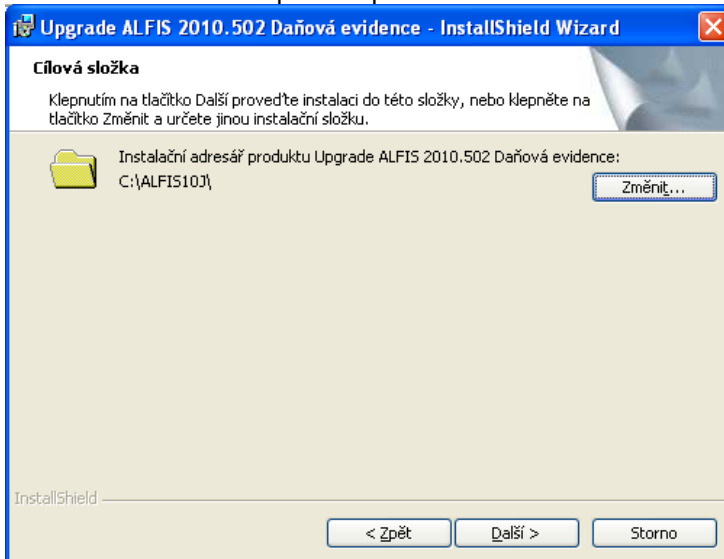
Upgrade ALFIS 2010.502 Daňová evidence - InstallShield Wizard

Cílová složka

Klepnutím na tlačítko Další proveďte instalaci do této složky, nebo klepněte na tlačítko Změnit a určete jinou instalační složku.

Instalační adresář produktu Upgrade ALFIS 2010.502 Daňová evidence:
C:\ALFIS10J\

Změnit...

InstallShield

< Zpět

Další >

Storno